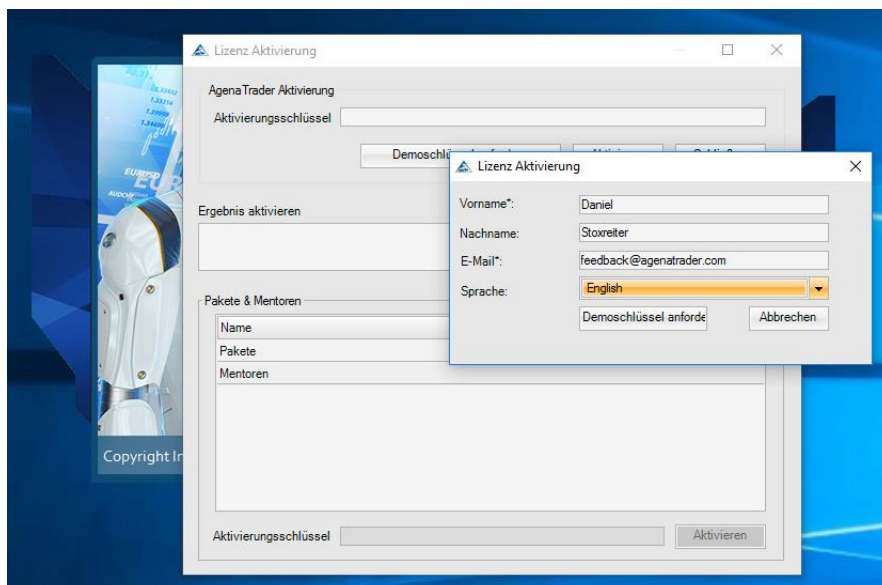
Lizenz Aktivierung

AgenaTrader Aktivierung
Aktivierungsschlüssel

Demoschlü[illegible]

Ergebnis aktivieren

Pakete & Mentoren

| Name |
|---|
| Pakete |
| Mentoren |

Aktivierungsschlüssel
Aktivieren

Copyright In

EURUSD

Lizenz Aktivierung

Vorname*: Daniel
Nachname: Stoxreiter
E-Mail*: feedback@agenatrader.com
Sprache: English

Demoschlüssel anforde
Abbrechen